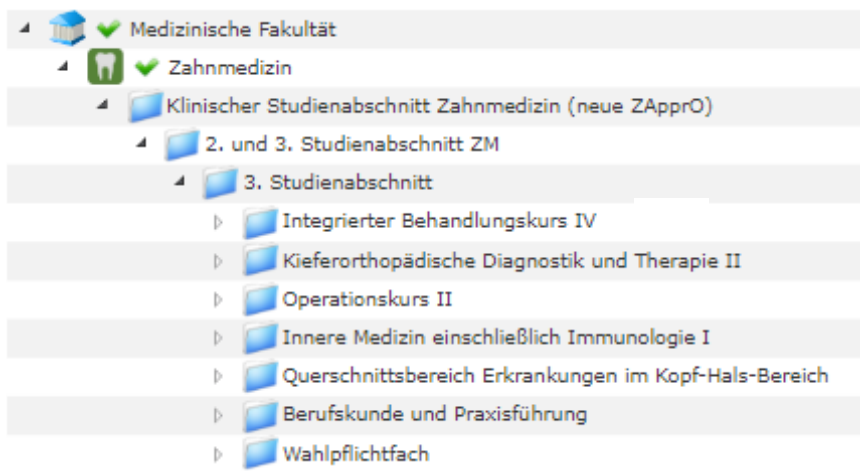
Medizinische Fakultät
Zahnmedizin
Klinischer Studienabschnitt Zahnmedizin (neue ZApprO)
2. und 3. Studienabschnitt ZM
3. Studienabschnitt
Integrierter Behandlungskurs IV
Kieferorthopädische Diagnostik und Therapie II
Operationskurs II
Innere Medizin einschließlich Immunologie I
Querschnittsbereich Erkrankungen im Kopf-Hals-Bereich
Berufskunde und Praxisführung
Wahlpflichtfach